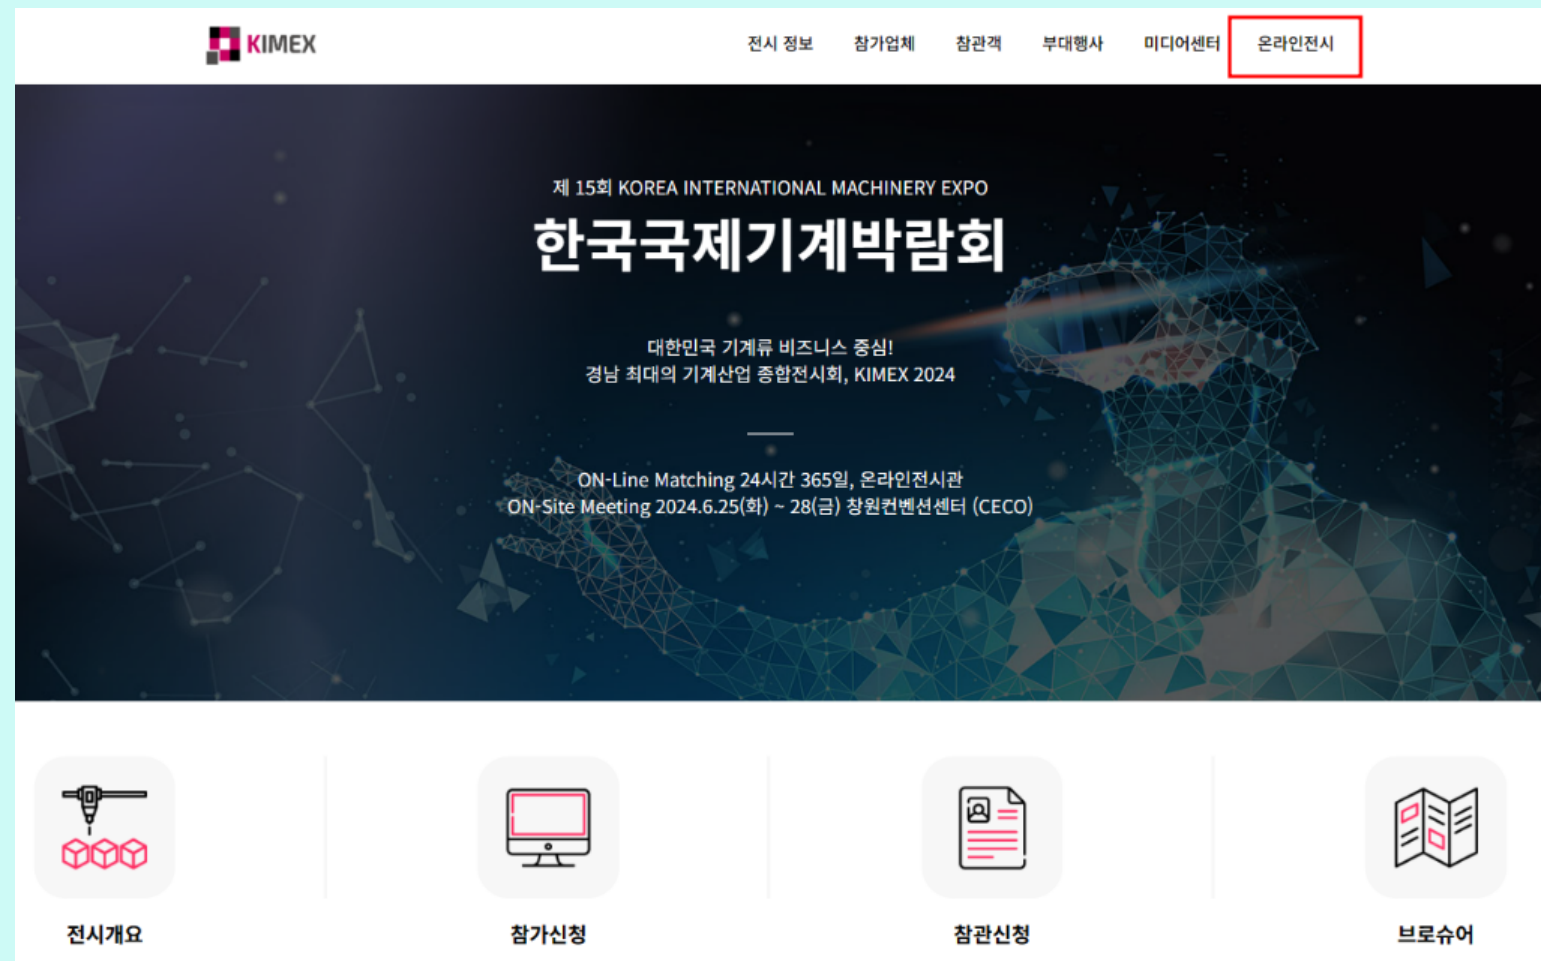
KIMEX

전시 정보 참가업체 참관객 부대행사 미디어센터 온라인전시

제 15회 KOREA INTERNATIONAL MACHINERY EXPO
한국국제기계박람회

대한민국 기계류 비즈니스 중심!
경남 최대의 기계산업 종합전시회, KIMEX 2024

ON-Line Matching 24시간 365일, 온라인전시관
ON-Site Meeting 2024.6.25(화) ~ 28(금) 창원컨벤션센터 (CECO)

전시개요

참가신청

참관신청

브로슈어